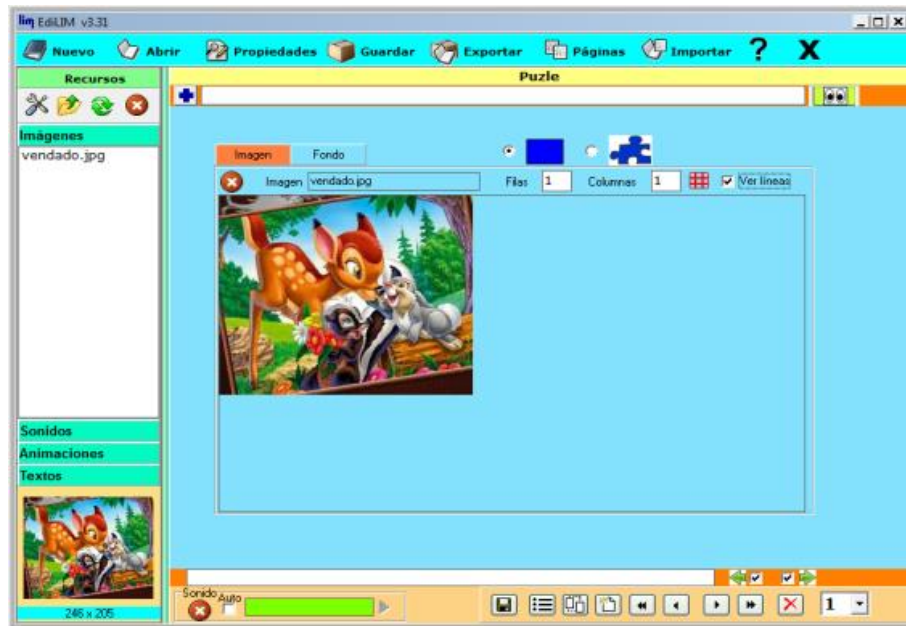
lim EdiLIM v3.31

Nuevo Abrir Propiedades Guardar Exportar Páginas Importar ? X

Recursos

Imágenes
vendado.jpg

Sonidos
Animaciones
Textos

246 x 205

Puzle

Imagen Fondo

Imagen vendado.jpg Filas 1 Columnas 1 Ver líneas

Sonido Auto

1